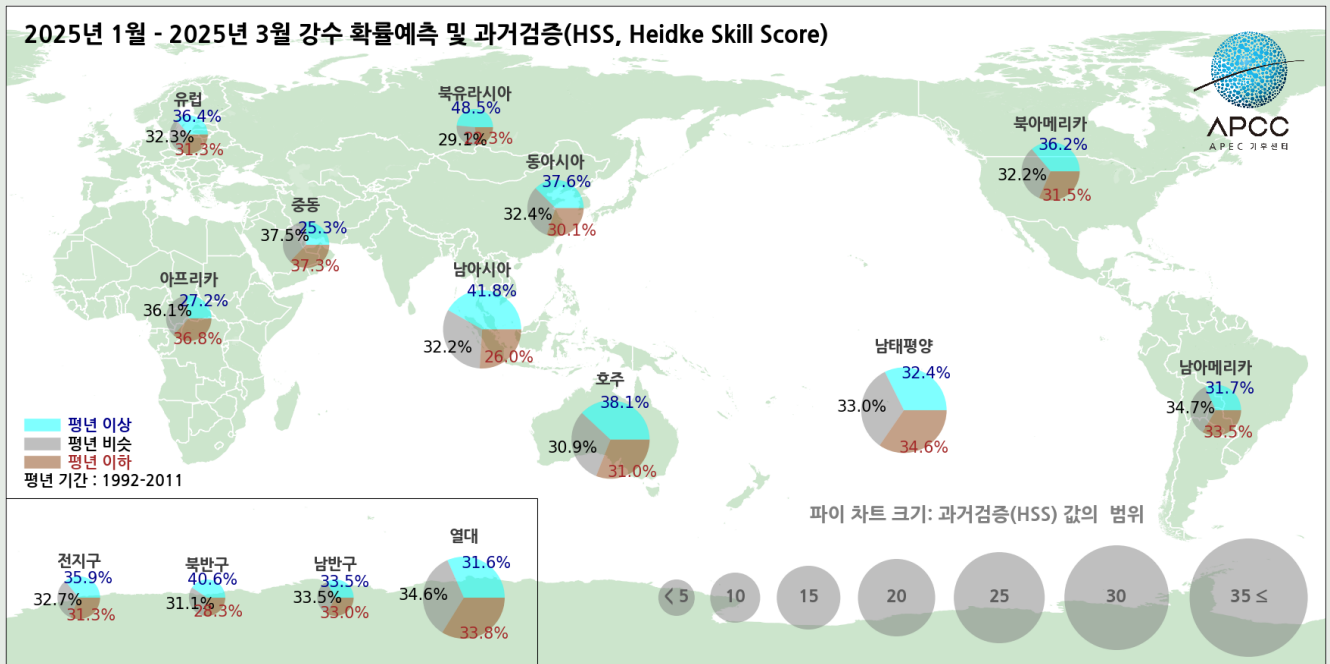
2025년 1월 - 2025년 3월 강수 확률예측 및 과거검증(HSS, Heidke Skill Score)

APCC
APEC 기후센터

유럽
36.4%
32.3%
31.3%

북유라시아
48.5%
29.1%
22.3%

동아시아
37.6%
32.4%
30.1%

중동
25.3%
37.5%
37.3%

아프리카
27.2%
36.1%
36.8%

남아시아
41.8%
32.2%
26.0%

호주
38.1%
30.9%
31.0%

남태평양
32.4%
33.0%
34.6%

북아메리카
36.2%
32.2%
31.5%

남아메리카
31.7%
34.7%
33.5%

평년 이상
평년 비슷
평년 이하
평년 기간 : 1992-2011

전지구
35.9%
32.7%
31.3%

북반구
40.6%
31.1%
28.3%

남반구
33.5%
33.5%
33.0%

열대
31.6%
34.6%
33.8%

파이 차트 크기: 과거검증(HSS) 값의 범위
< 5
10
15
20
25
30
35 ≤